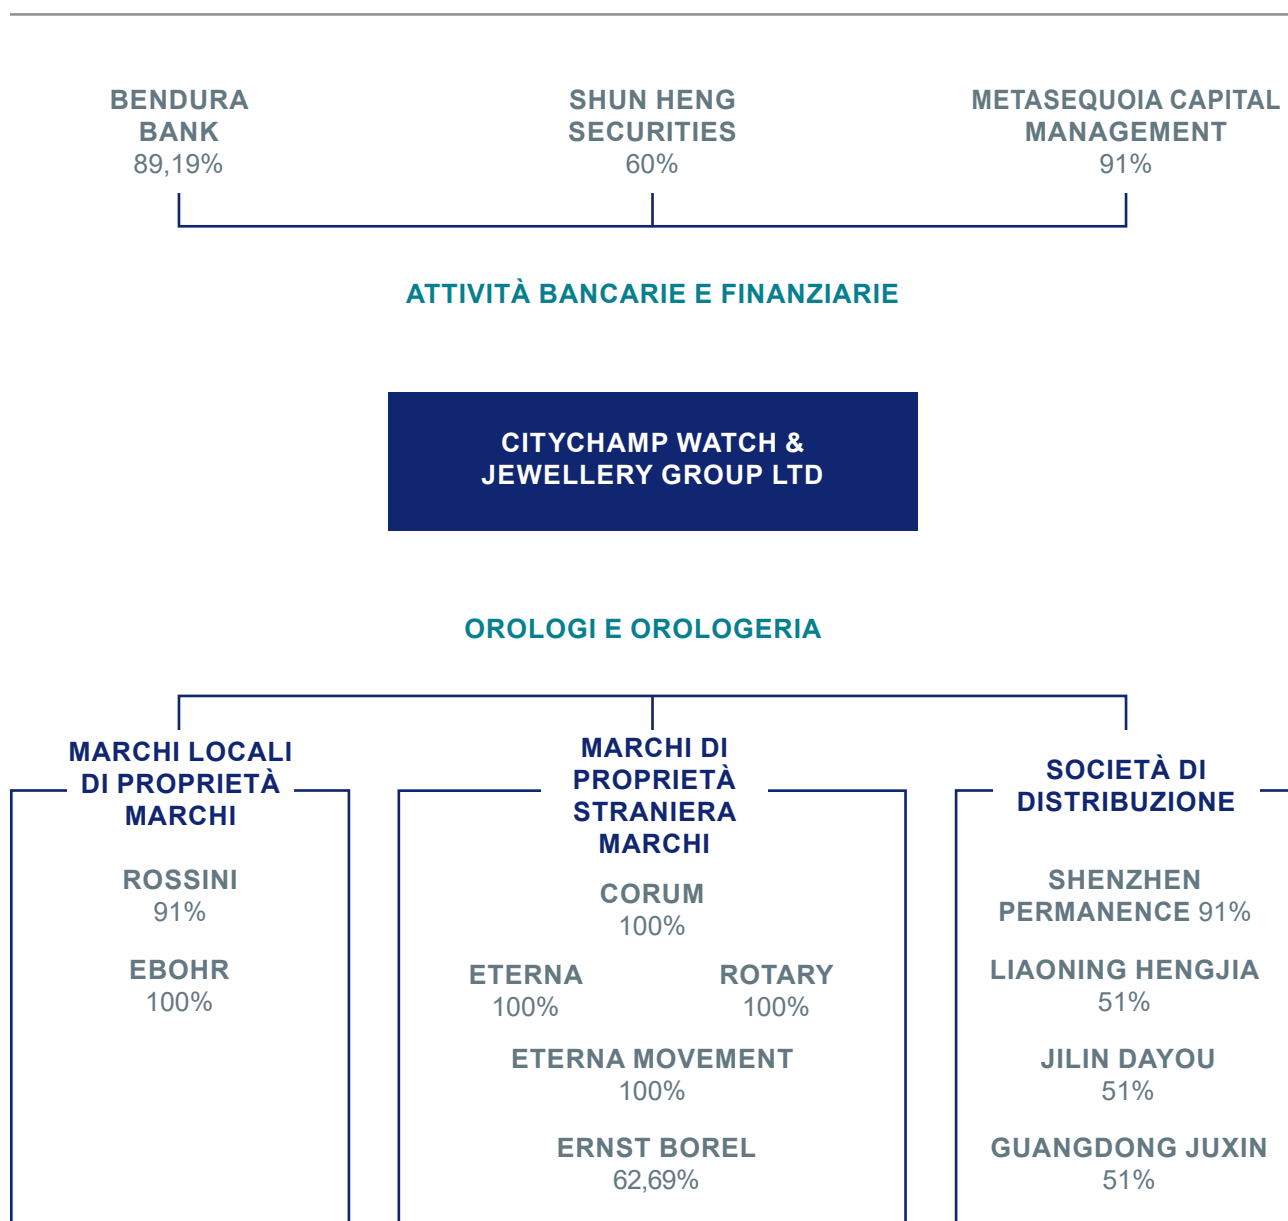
BENDURA BANK
89,19%

SHUN HENG SECURITIES
60%

METASEQUOIA CAPITAL MANAGEMENT
91%

ATTIVITÀ BANCARIE E FINANZIARIE

CITYCHAMP WATCH & JEWELLERY GROUP LTD

OROLOGI E OROLOGERIA

MARCHI LOCALI DI PROPRIETÀ MARCHI

ROSSINI
91%

EBOHR
100%

MARCHI DI PROPRIETÀ STRANIERA MARCHI

CORUM
100%

ETERNA
100%

ROTARY
100%

ETERNA MOVEMENT
100%

ERNST BOREL
62,69%

SOCIETÀ DI DISTRIBUZIONE

SHENZHEN PERMANENCE 91%

LIAONING HENGJIA
51%

JILIN DAYOU
51%

GUANGDONG JUXIN
51%